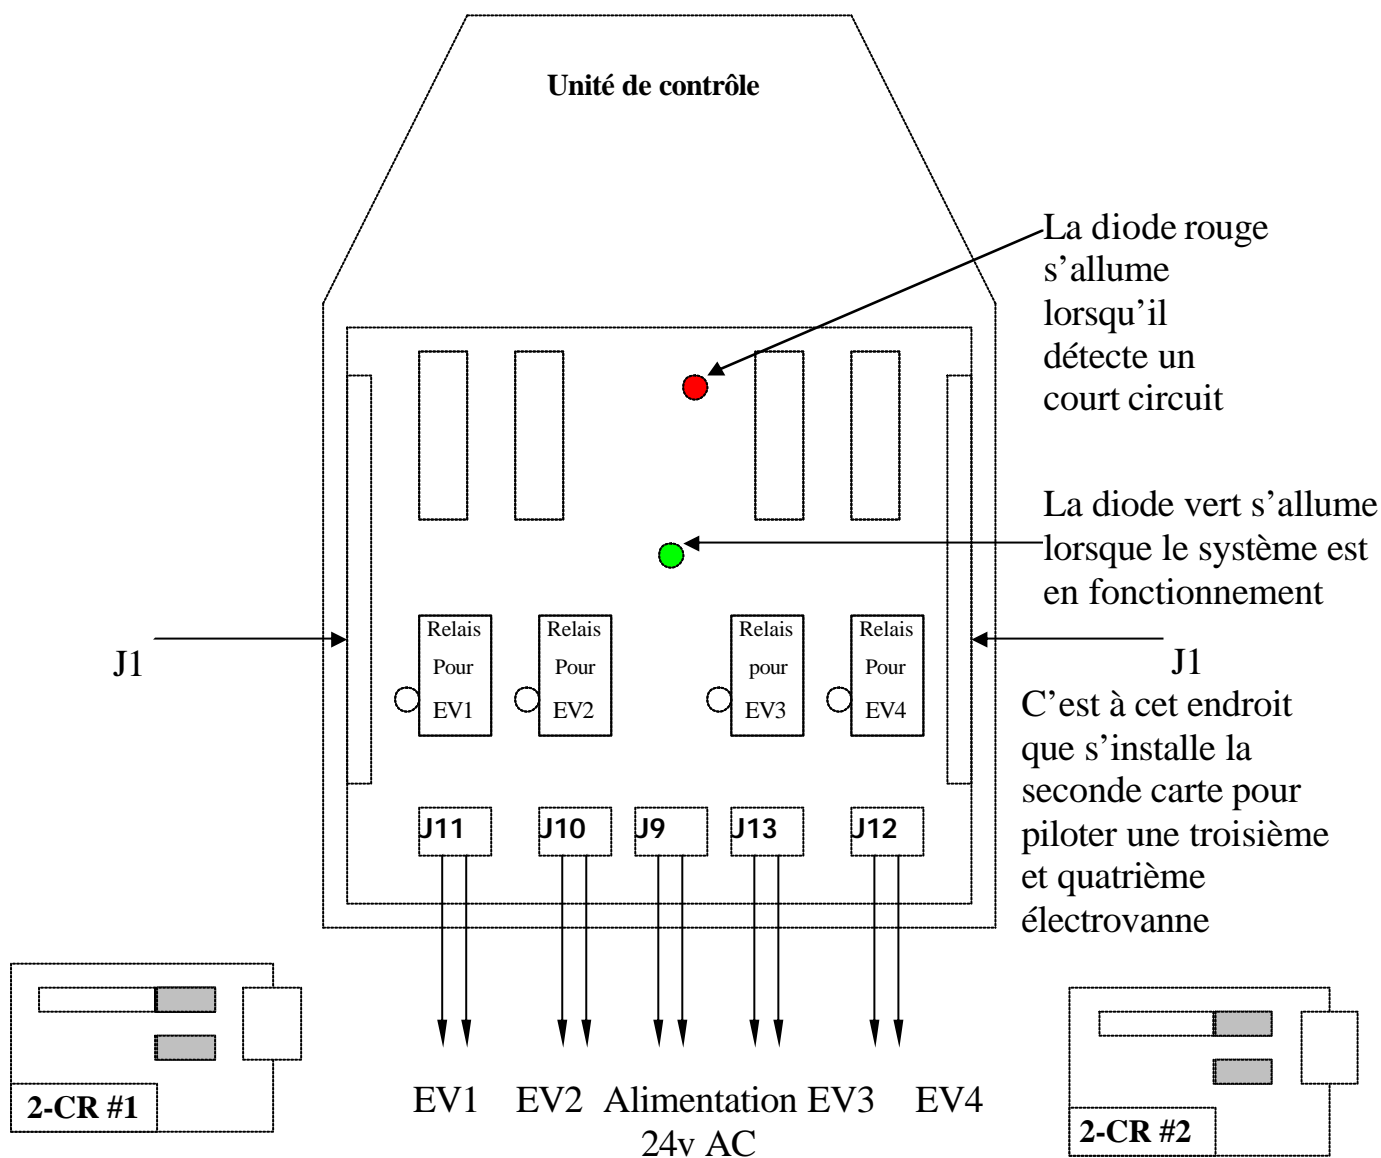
Unité de contrôle

La diode rouge s'allume lorsqu'il détecte un court circuit

La diode vert s'allume lorsque le système est en fonctionnement

J1

Relais Pour EV1

Relais Pour EV2

Relais pour EV3

Relais Pour EV4

J1

C'est à cet endroit que s'installe la seconde carte pour piloter une troisième et quatrième électrovanne

J11 J10 J9 J13 J12

2-CR #1

EV1 EV2 Alimentation 24v AC EV3 EV4

2-CR #2